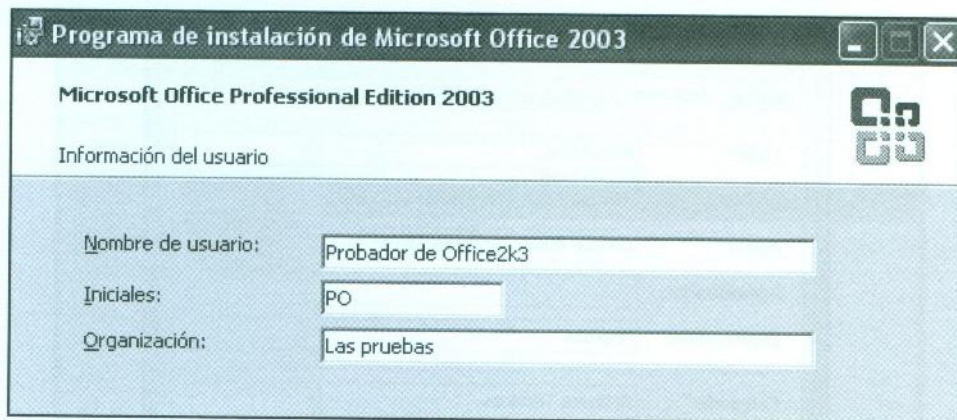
Programa de instalación de Microsoft Office 2003

Microsoft Office Professional Edition 2003

Información del usuario

Nombre de usuario: Probador de Office2k3

Iniciales: PO

Organización: Las pruebas